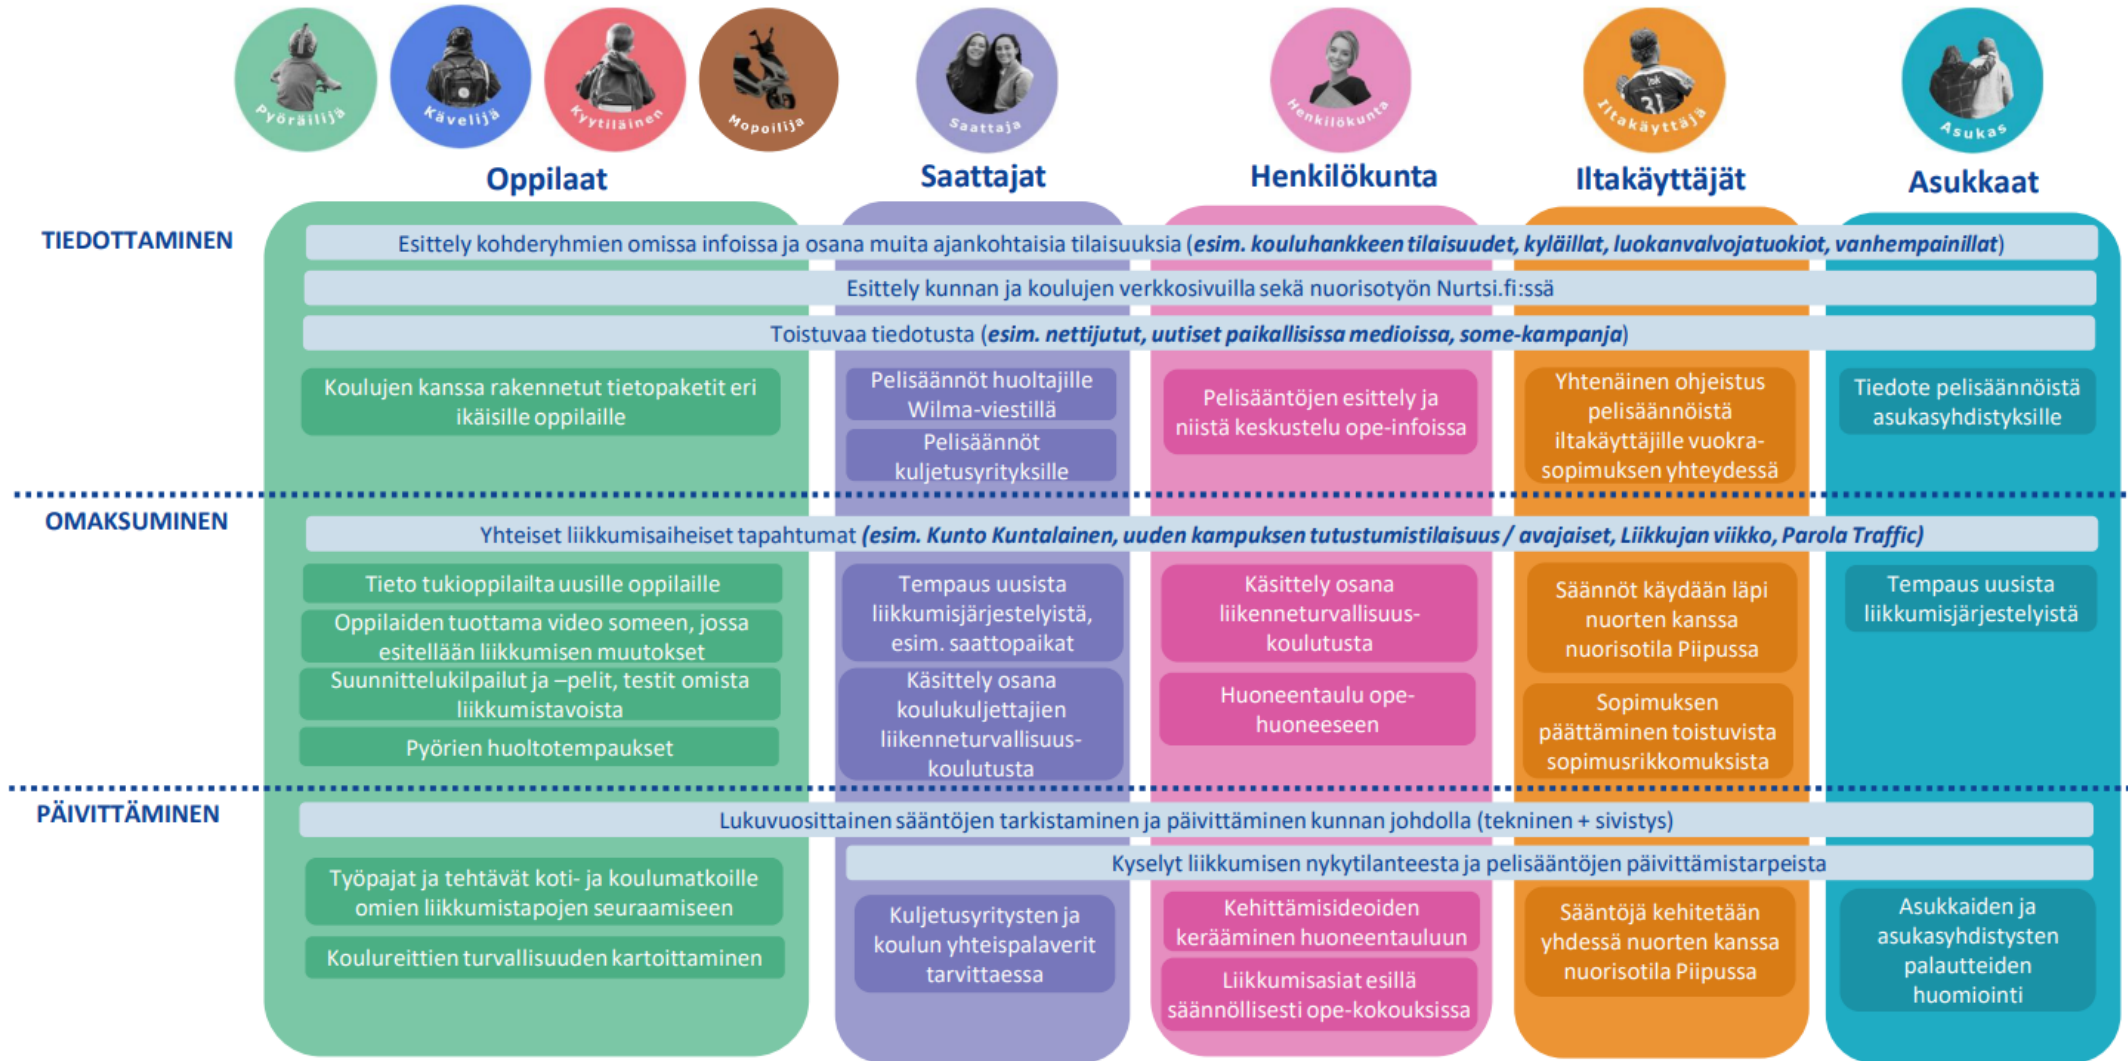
Pyöräilijä Kävelijä Kyytiläinen Mopoilija Saattaja Henkilökunta Iltakäyttäjä Asukas

Oppilaat

Saattajat

Henkilökunta

Iltakäyttäjät

Asukkaat

TIEDOTTAMINEN

Esittely kohderyhmien omissa infoissa ja osana muita ajankohtaisia tilaisuuksia (*esim. kouluhankkeen tilaisuudet, kyläillat, luokanvalvojatuokiot, vanhempainillat*)

Esittely kunnan ja koulujen verkkosivuilla sekä nuorisotyön Nurtsi.fi:ssä

Toistuvaa tiedotusta (*esim. nettijutut, uutiset paikallisissa medioissa, some-kampanja*)

Koulujen kanssa rakennetut tietopaketit eri ikäisille oppilaille

Pelisäännöt huoltajille Wilma-viestillä

Pelisäännöt kuljetusyrityksille

Pelisääntöjen esittely ja niistä keskustelu ope-infoissa

Yhtenäinen ohjeistus pelisäännöistä iltakäyttäjille vuokra-sopimuksen yhteydessä

Tiedote pelisäännöistä asukasyhdistyksille

OMAKSUMINEN

Yhteiset liikkumisaiheiset tapahtumat (*esim. Kunto Kuntalainen, uuden kampuksen tutustumistilaisuus / avajaiset, Liikkujan viikko, Parola Traffic*)

Tieto tukioppilailta uusille oppilaille

Oppilaiden tuottama video someen, jossa esitellään liikkumisen muutokset

Suunnittelukilpailut ja –pelit, testit omista liikkumistavoista

Pyörien huoltotempaukset

Tempaus uusista liikkumisjärjestelyistä, esim. saattopaikat

Käsittely osana koulukuljettajien liikenneturvallisuus-koulutusta

Käsittely osana liikenneturvallisuus-koulutusta

Huoneentaulu ope-huoneeseen

Säännöt käydään läpi nuorten kanssa nuorisotila Piipussa

Sopimuksen päättäminen toistuvista sopimusrikkomuksista

Tempaus uusista liikkumisjärjestelyistä

PÄIVITTÄMINEN

Lukuvuosittainen sääntöjen tarkistaminen ja päivittäminen kunnan johdolla (tekninen + sivistys)

Kyselyt liikkumisen nykytilanteesta ja pelisääntöjen päivittämistarpeista

Työpajat ja tehtävät koti- ja koulumatkoille omien liikkumistapojen seuraamiseen

Koulureittien turvallisuuden kartoittaminen

Kuljetusyritysten ja koulun yhteispalaverit tarvittaessa

Kehittämisideoiden kerääminen huoneentauluun

Liikkumisasiat esillä säännöllisesti ope-kokouksissa

Sääntöjä kehitetään yhdessä nuorten kanssa nuorisotila Piipussa

Asukkaiden ja asukasyhdistysten palautteiden huomiointi